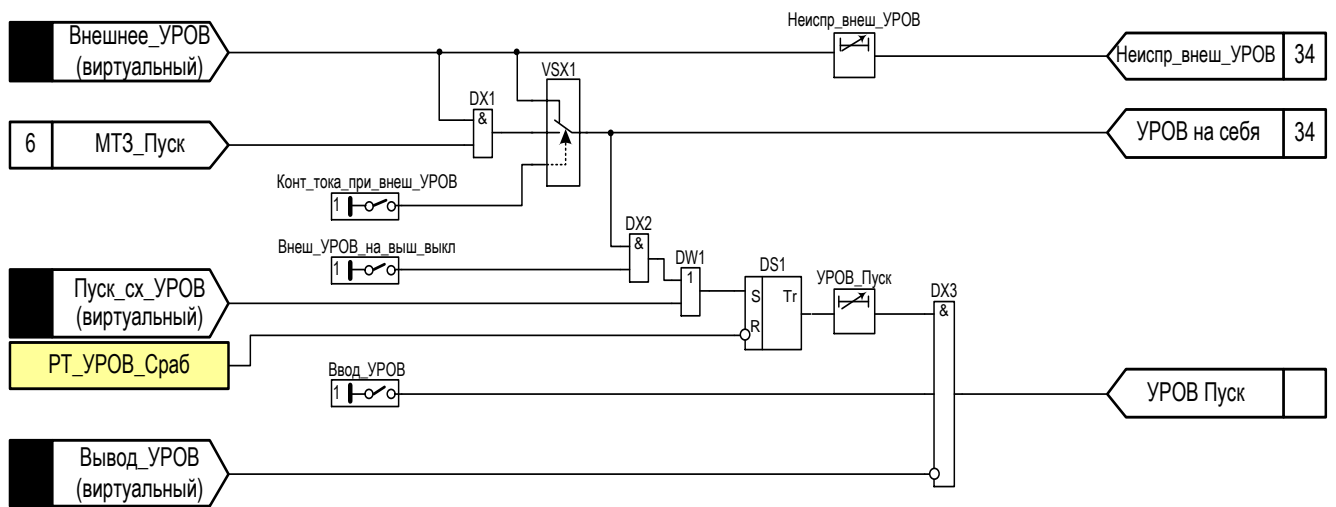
Внешнее_УРОВ (виртуальный)

Неиспр_внеш_УРОВ

Неиспр_внеш_УРОВ 34

VSX1

DX1
&

6 МТЗ_Пуск

УРОВ на себя 34

Конт_тока_при_внеш_УРОВ
1

DX2
&

Внеш_УРОВ_на_выш_выкл
1

DW1
1

DS1
S Tr
R

УРОВ_Пуск

DX3
&

Пуск_сх_УРОВ (виртуальный)

РТ_УРОВ_Сраб

Ввод_УРОВ
1

УРОВ Пуск

Вывод_УРОВ (виртуальный)